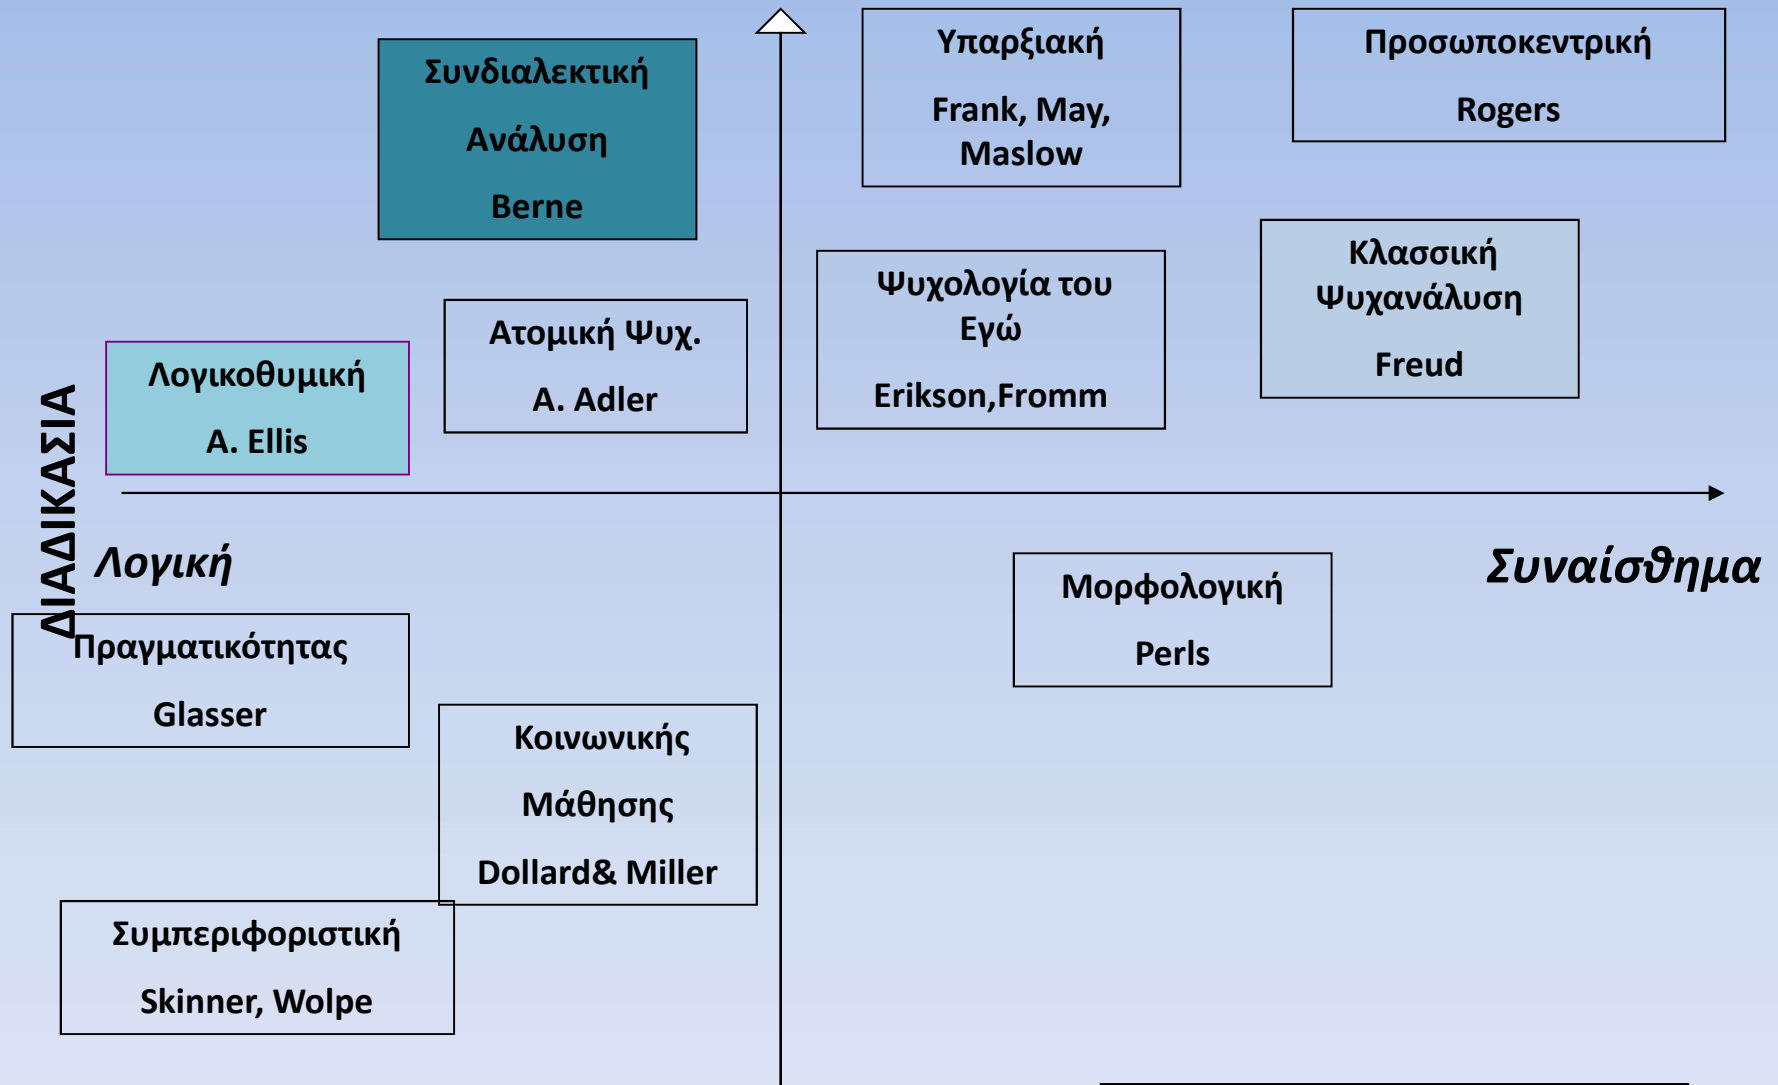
Συνδιαλεκτική

Ανάλυση

Berne

Υπαρξιακή

Frank, May, Maslow

Προσωποκεντρική

Rogers

Ψυχολογία του Εγώ

Erikson,Fromm

Κλασσική Ψυχανάλυση

Freud

Ατομική Ψυχ.

A. Adler

Λογικοθυμική

A. Ellis

ΔΙΑΔΙΚΑΣΙΑ

Λογική

Συναίσθημα

Μορφολογική

Perls

Πραγματικότητας

Glasser

Κοινωνικής

Μάθησης

Dollard& Miller

Συμπεριφοριστική

Skinner, Wolpe